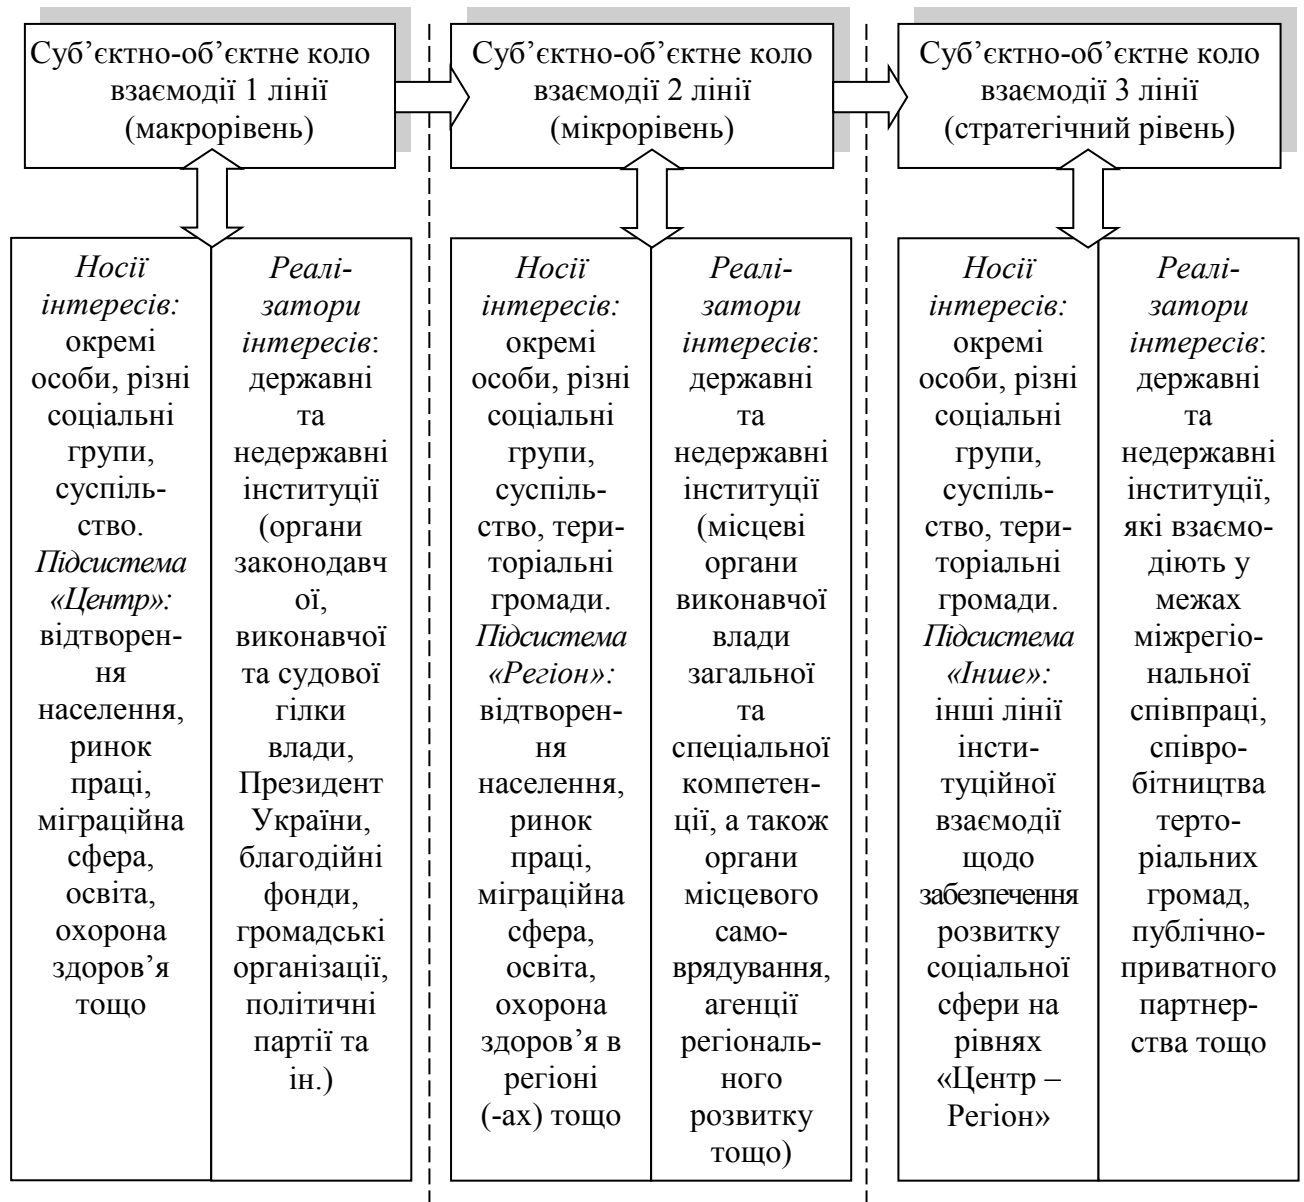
Суб'єктно-об'єктне коло взаємодії 1 лінії (макрорівень)

Суб'єктно-об'єктне коло взаємодії 2 лінії (мікрорівень)

Суб'єктно-об'єктне коло взаємодії 3 лінії (стратегічний рівень)

*Носії інтересів:* окремі особи, різні соціальні групи, суспільство. *Підсистема «Центр»:* відтворення населення, ринок праці, міграційна сфера, освіта, охорона здоров'я тощо

*Реалізатори інтересів*: державні та недержавні інституції (органи законодавчої, виконавчої та судової гілки влади, Президент України, благодійні фонди, громадські організації, політичні партії та ін.)

*Носії інтересів:* окремі особи, різні соціальні групи, суспільство, територіальні громади. *Підсистема «Регіон»:* відтворення населення, ринок праці, міграційна сфера, освіта, охорона здоров'я в регіоні (-ах) тощо

*Реалізатори інтересів*: державні та недержавні інституції (місцеві органи виконавчої влади загальної та спеціальної компетенції, а також органи місцевого самоврядування, агенції регіонального розвитку тощо)

*Носії інтересів:* окремі особи, різні соціальні групи, суспільство, територіальні громади. *Підсистема «Інше»:* інші лінії інституційної взаємодії щодо забезпечення розвитку соціальної сфери на рівнях «Центр – Регіон»

*Реалізатори інтересів*: державні та недержавні інституції, які взаємодіють у межах міжрегіональної співпраці, співробітництва територіальних громад, публічно-приватного партнерства тощо